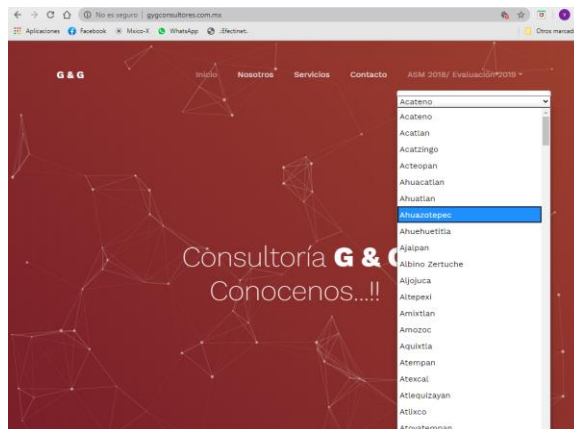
No es seguro | gygconsultores.com.mx

Aplicaciones Facebook Mxico-X WhatsApp :Efectinet:

Otros marcad

G & G

Inicio Nosotros Servicios Contacto ASM 2018/ Evaluación 2019

Acateno

Acateno
Acatlan
Acatzingo
Acteopan
Ahuacatlan
Ahuatlan
Ahuazotepec
Ahuehuetitla
Ajalpan
Albino Zertuche
Aljojuca
Altepexi
Amixtlan
Amozoc
Aquixtla
Atempan
Atexcal
Atlequizayan
Atlixco
Atoyatempan

Consultoría G & G

Conocenos...!!